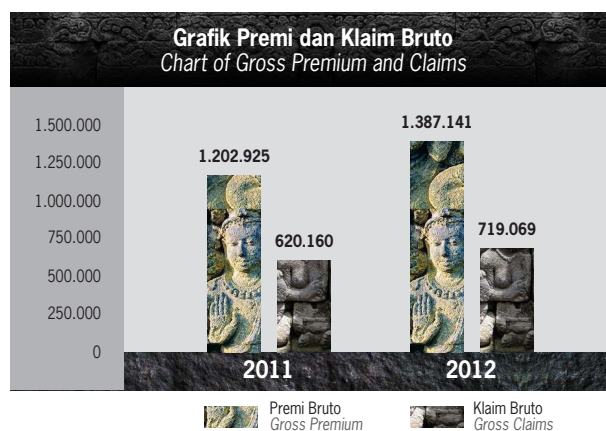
Grafik Premi dan Klaim Bruto
Chart of Gross Premium and Claims

1.500.000
1.250.000
1.000.000
750.000
500.000
250.000
0

1.202.925
620.160
1.387.141
719.069

2011
2012

Premi Bruto
Gross Premium
Klaim Bruto
Gross Claims